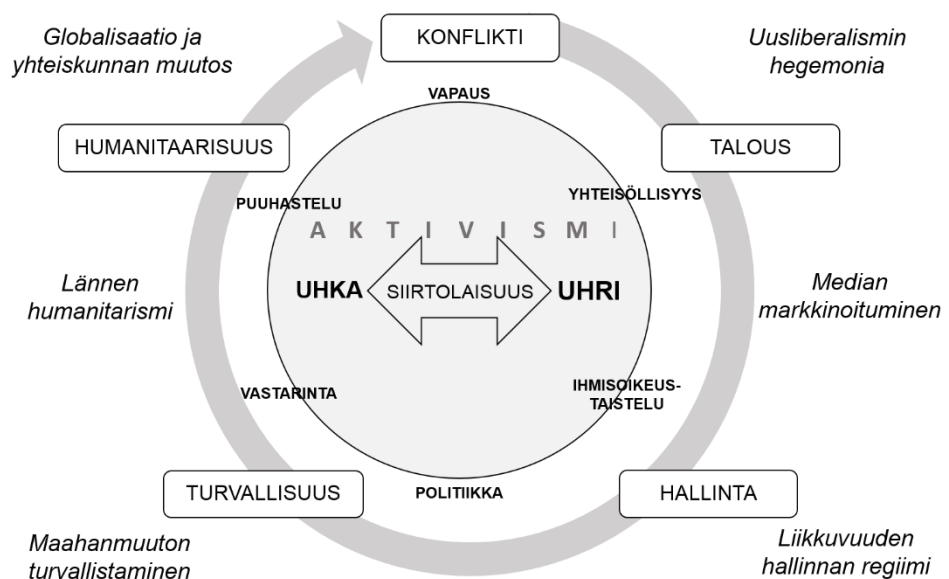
Globalisaatio ja yhteiskunnan muutos

KONFLIKTI

Uusliberalismin hegemonia

VAPAUS

HUMANITAARISUUS

TALOUS

PUUHASTELU

YHTEISÖLLISYYS

A K T I V I S M I

Lännen humanitarismi

UHKA

SIIRTOLAISUUS

UHRI

Median markkinoituminen

VASTARINTA

IHMISOIKEUS-TAISTELU

TURVALLISUUS

POLITIIKKA

HALLINTA

Maahanmuuton turvallistaminen

Liikkuvuuden hallinnan regiimi